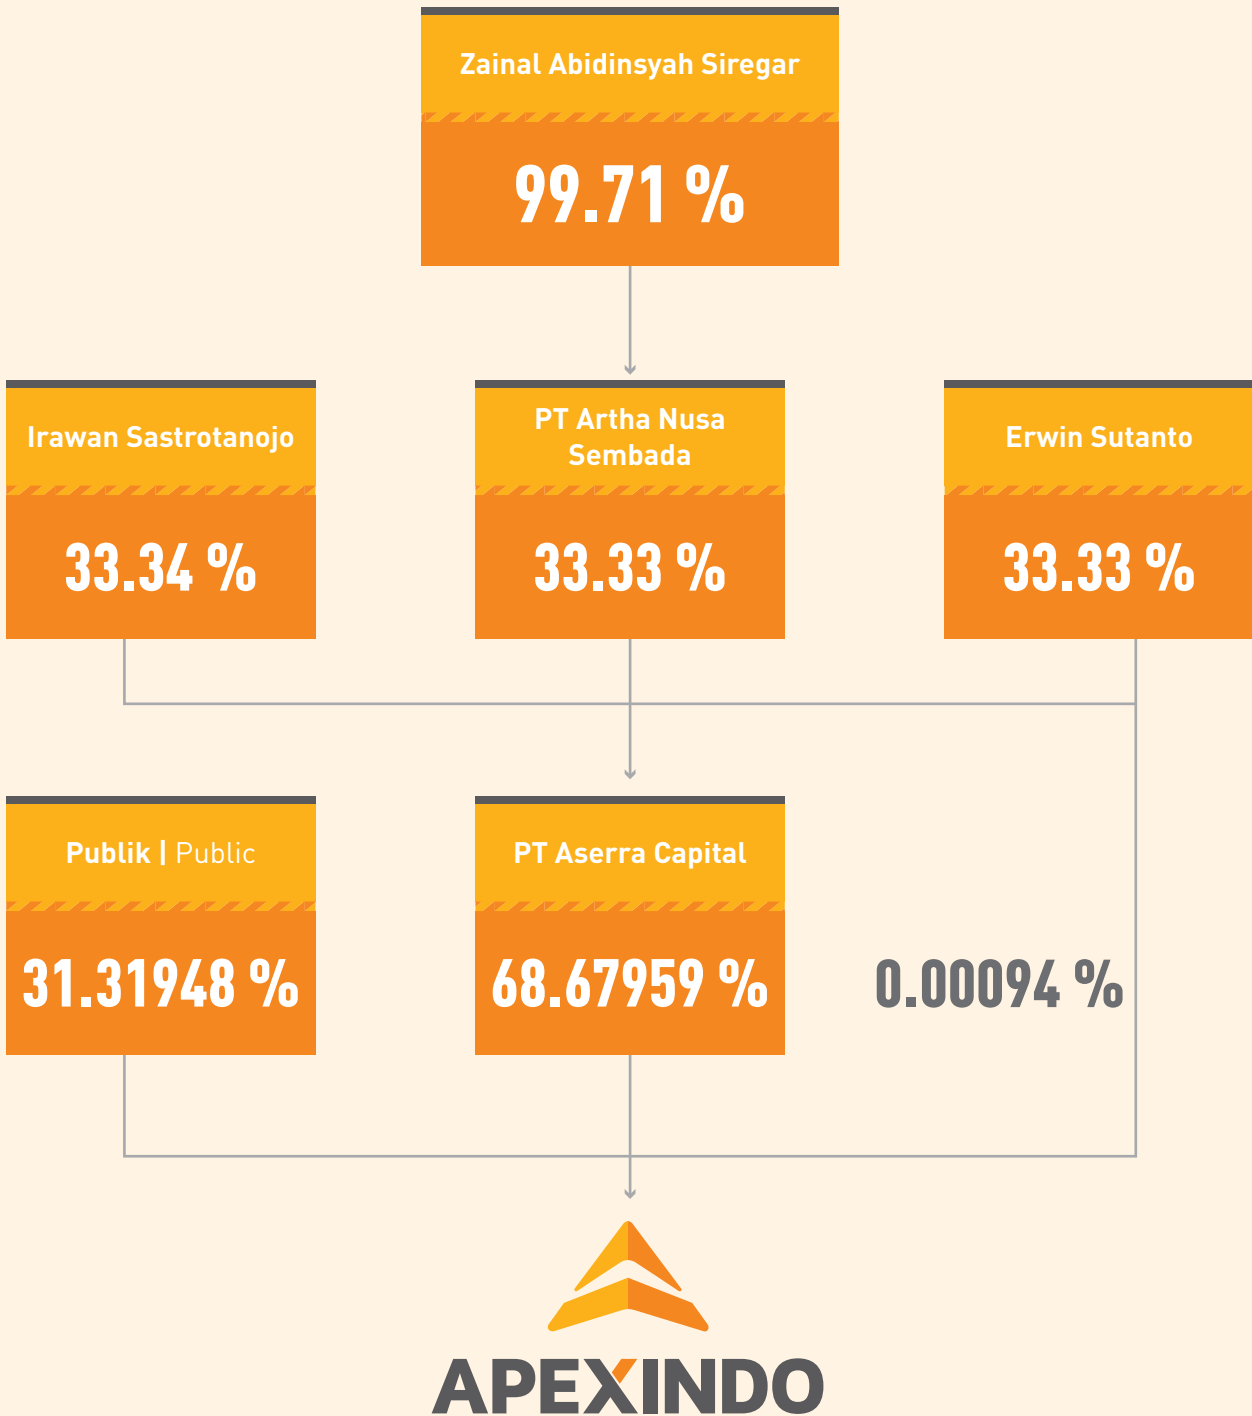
Zainal Abidinsyah Siregar

99.71 %

Irawan Sastrotanojo

33.34 %

PT Artha Nusa Sembada

33.33 %

Erwin Sutanto

33.33 %

Publik | Public

31.31948 %

PT Aserra Capital

68.67959 %

0.00094 %

APEXINDO